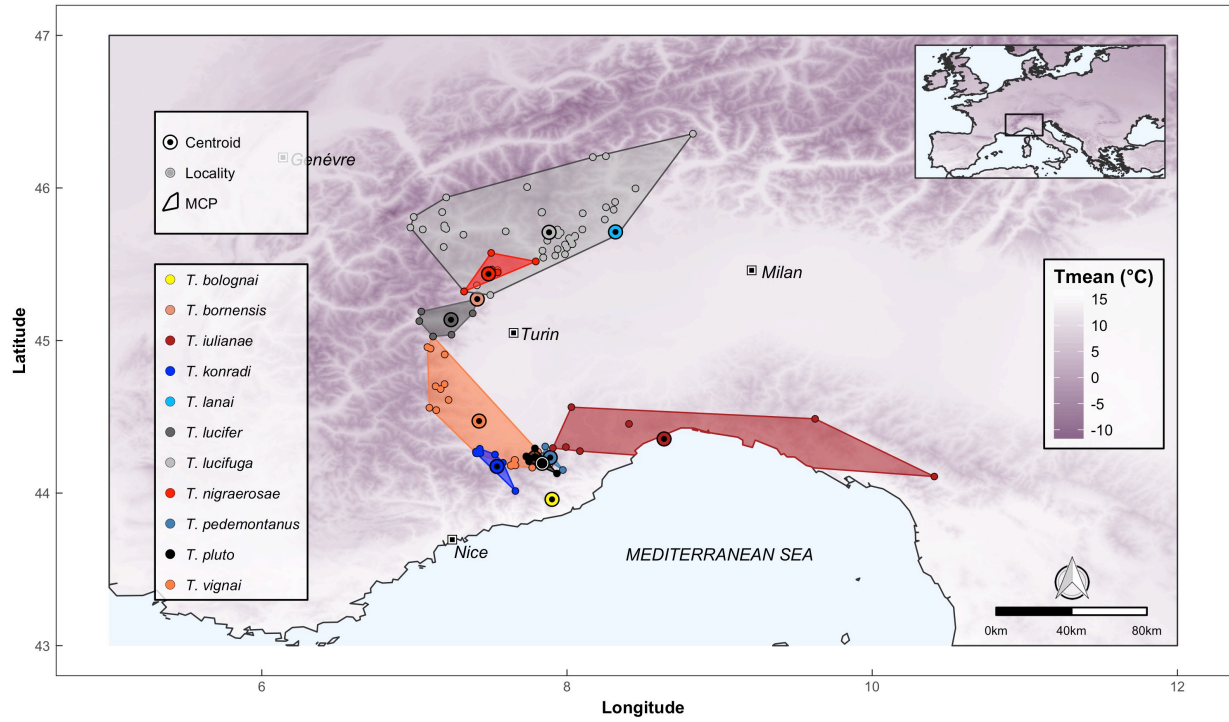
Centroid
Locality
MCP

Genévre

T. bolognai
T. bornensis
T. iulianae
T. konradi
T. lanai
T. lucifer
T. lucifuga
T. nigraerosae
T. pedemontanus
T. pluto
T. vignai

Milan
Turin
Nice
MEDITERRANEAN SEA

Tmean (°C)
15
10
5
0
-5
-10

0km 40km 80km

Latitude
47
46
45
44
43

Longitude
6
8
10
12